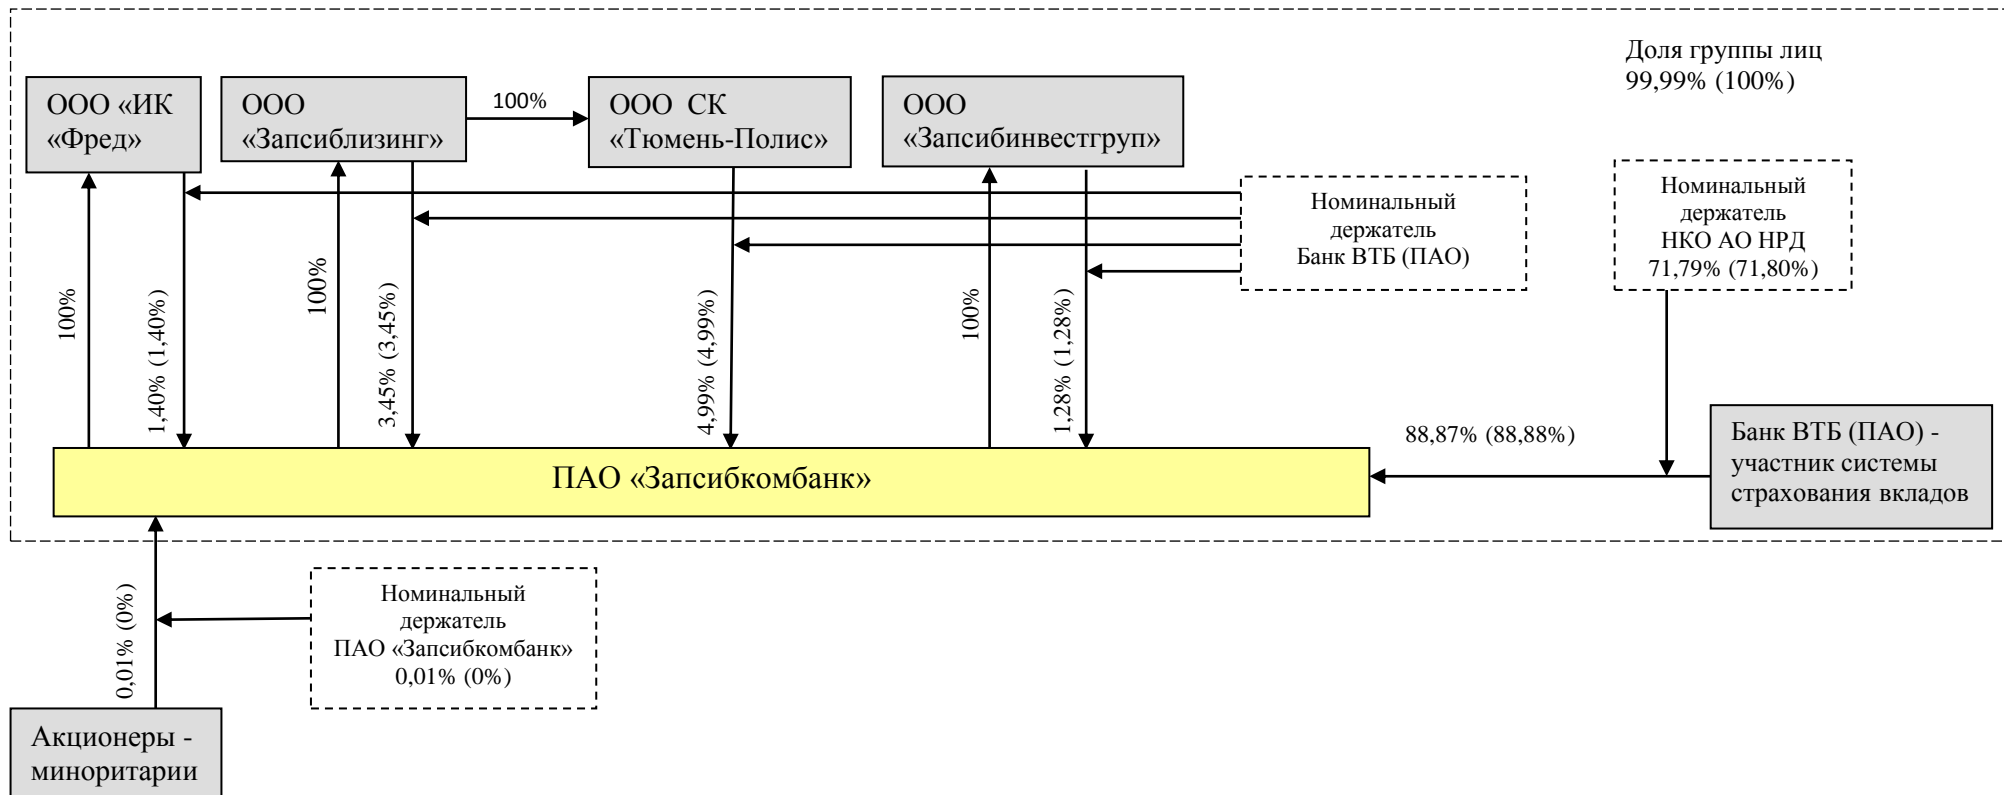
Доля группы лиц 99,99% (100%)

ООО «ИК «Фред»

ООО «Запсиблизинг»

100%

ООО СК «Тюмень-Полис»

ООО «Запсибинвестгруп»

Номинальный держатель Банк ВТБ (ПАО)

Номинальный держатель НКО АО НРД 71,79% (71,80%)

100%

1,40% (1,40%)

100%

3,45% (3,45%)

4,99% (4,99%)

100%

1,28% (1,28%)

88,87% (88,88%)

ПАО «Запсибкомбанк»

Банк ВТБ (ПАО) - участник системы страхования вкладов

0,01% (0%)

Номинальный держатель ПАО «Запсибкомбанк» 0,01% (0%)

Акционеры - миноритарии